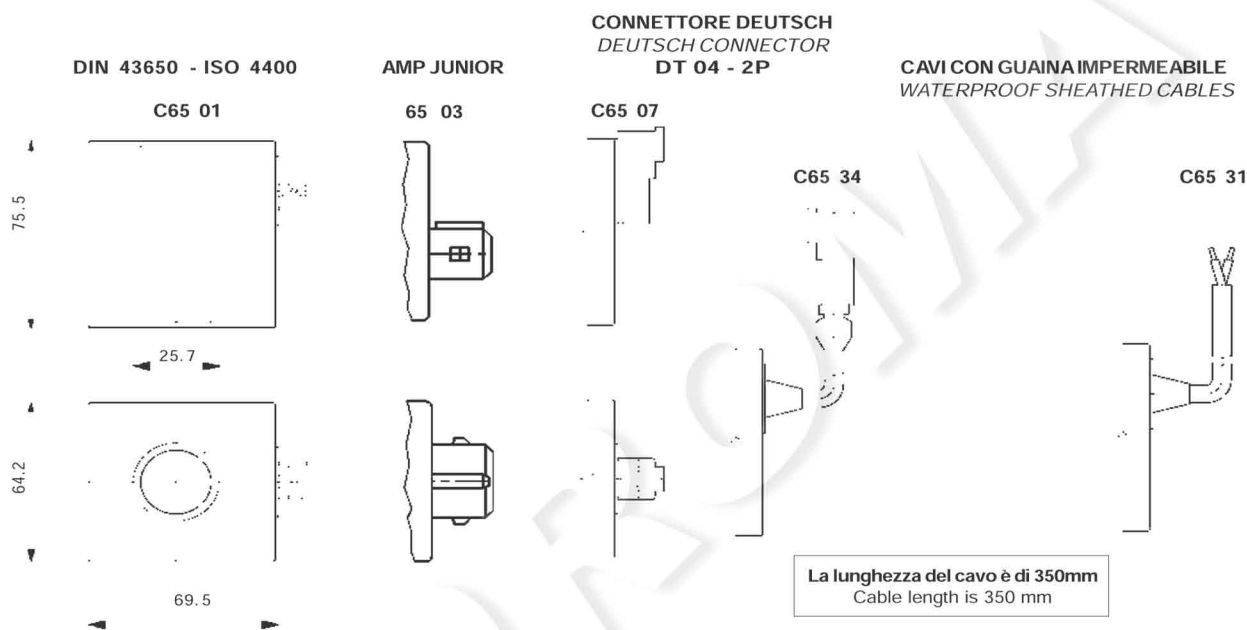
DIN 43650 - ISO 4400

C65 01

75.5

25.7

64.2

69.5

AMP JUNIOR

65 03

CONNETTORE DEUTSCH
DEUTSCH CONNECTOR
DT 04 - 2P

C65 07

CAVI CON GUAINA IMPERMEABILE
WATERPROOF SHEATHED CABLES

C65 34

C65 31

La lunghezza del cavo è di 350mm
Cable length is 350 mm